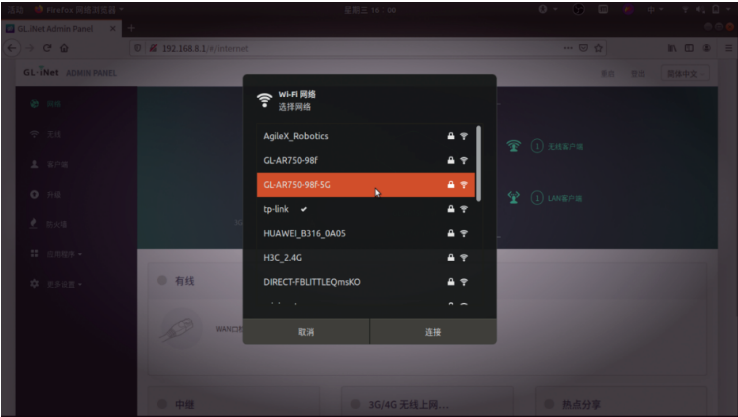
GL.iNet Admin Panel
192.168.8.1/#/internet
GL·iNet ADMIN PANEL

Wi-Fi 网络
选择网络

AgileX_Robotics
GL-AR750-98f
GL-AR750-98f-5G
tp-link ✔
HUAWEI_B316_0A05
H3C_2.4G
DIRECT-FBLITTLEQmsKO

取消
选择

无线客户端
LAN客户端

有线
中继
3G/4G 无线上网...
热点分享